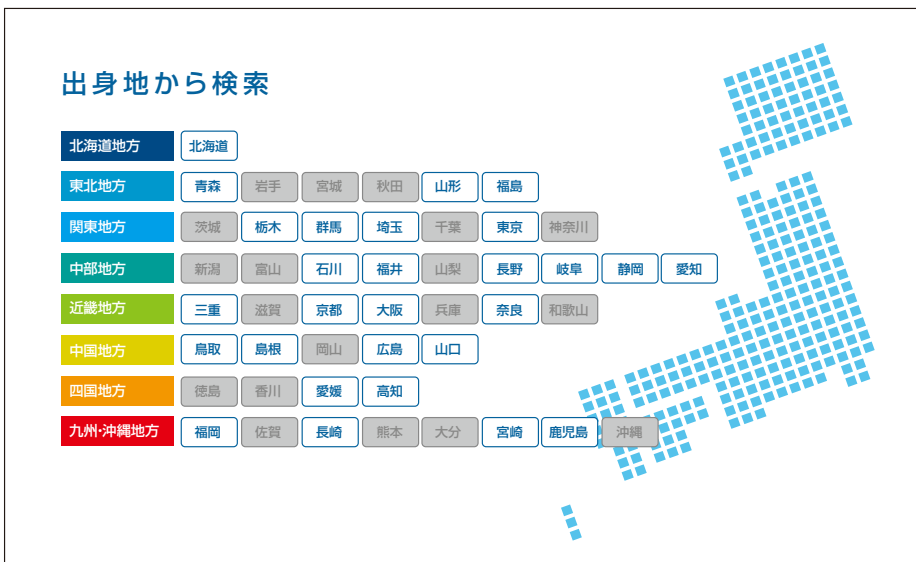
出身地から検索

| | | | | | | | | |
|---|---|---|---|---|---|---|---|---|
| 北海道地方 | 北海道 | | | | | | | |
| 東北地方 | 青森 | 岩手 | 宮城 | 秋田 | 山形 | 福島 | | |
| 関東地方 | 茨城 | 栃木 | 群馬 | 埼玉 | 千葉 | 東京 | 神奈川 | |
| 中部地方 | 新潟 | 富山 | 石川 | 福井 | 山梨 | 長野 | 岐阜 | 静岡 | 愛知 |
| 近畿地方 | 三重 | 滋賀 | 京都 | 大阪 | 兵庫 | 奈良 | 和歌山 | |
| 中国地方 | 鳥取 | 島根 | 岡山 | 広島 | 山口 | | | |
| 四国地方 | 徳島 | 香川 | 愛媛 | 高知 | | | | |
| 九州・沖縄地方 | 福岡 | 佐賀 | 長崎 | 熊本 | 大分 | 宮崎 | 鹿児島 | 沖縄 |